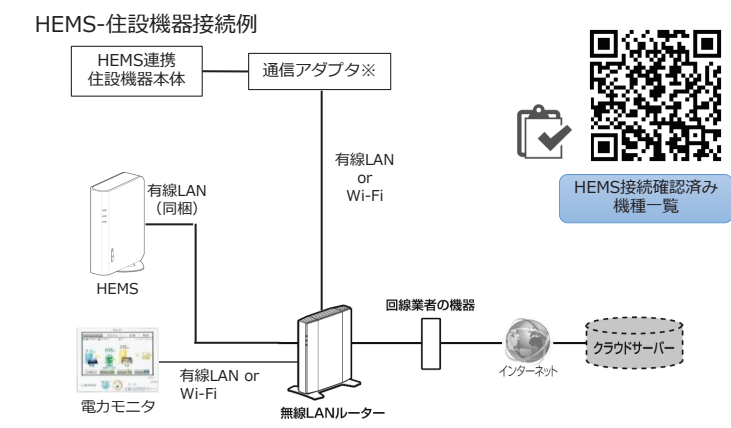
HEMS-住設機器接続例

HEMS連携
住設機器本体

通信アダプタ※

有線LAN
or
Wi-Fi

有線LAN
（同梱）

HEMS

HEMS接続確認済み
機種一覧

回線業者の機器

インターネット

クラウドサーバー

有線LAN or
Wi-Fi

電力モニタ

無線LANルーター